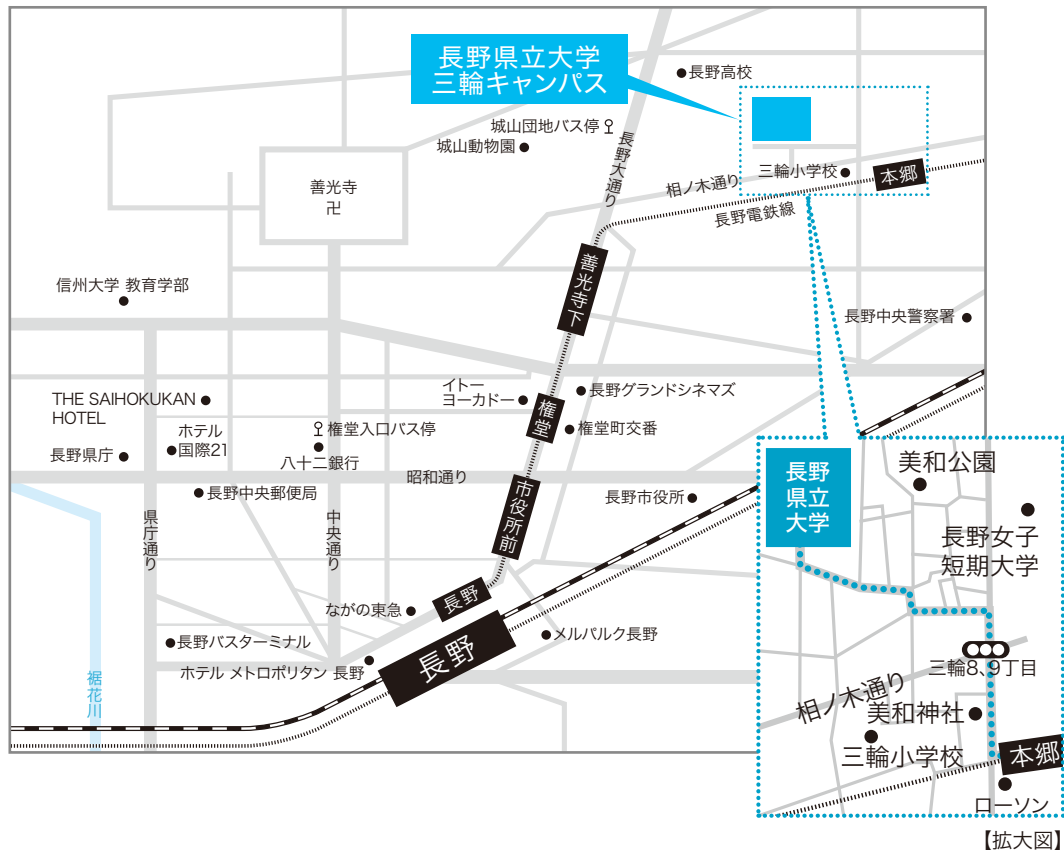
長野県立大学
三輪キャンパス

長野高校
城山団地バス停
城山動物園
長野大通り
三輪小学校
本郷
相ノ木通り
長野電鉄線
善光寺
卍
善光寺下
信州大学 教育学部
長野中央警察署
THE SAIHOKUKAN HOTEL
イトーヨーカドー
長野グランドシネマズ
権堂
権堂町交番
ホテル国際21
権堂入口バス停
八十二銀行
長野県庁
昭和通り
市役所前
長野中央郵便局
長野市役所
県庁通り
中央通り
ながの東急
長野
メルパルク長野
長野バスターミナル
ホテル メトロポリタン 長野
長野
裾花川

長野県立大学
美和公園
長野女子短期大学
三輪8、9丁目
相ノ木通り
美和神社
三輪小学校
本郷
ローソン
【拡大図】